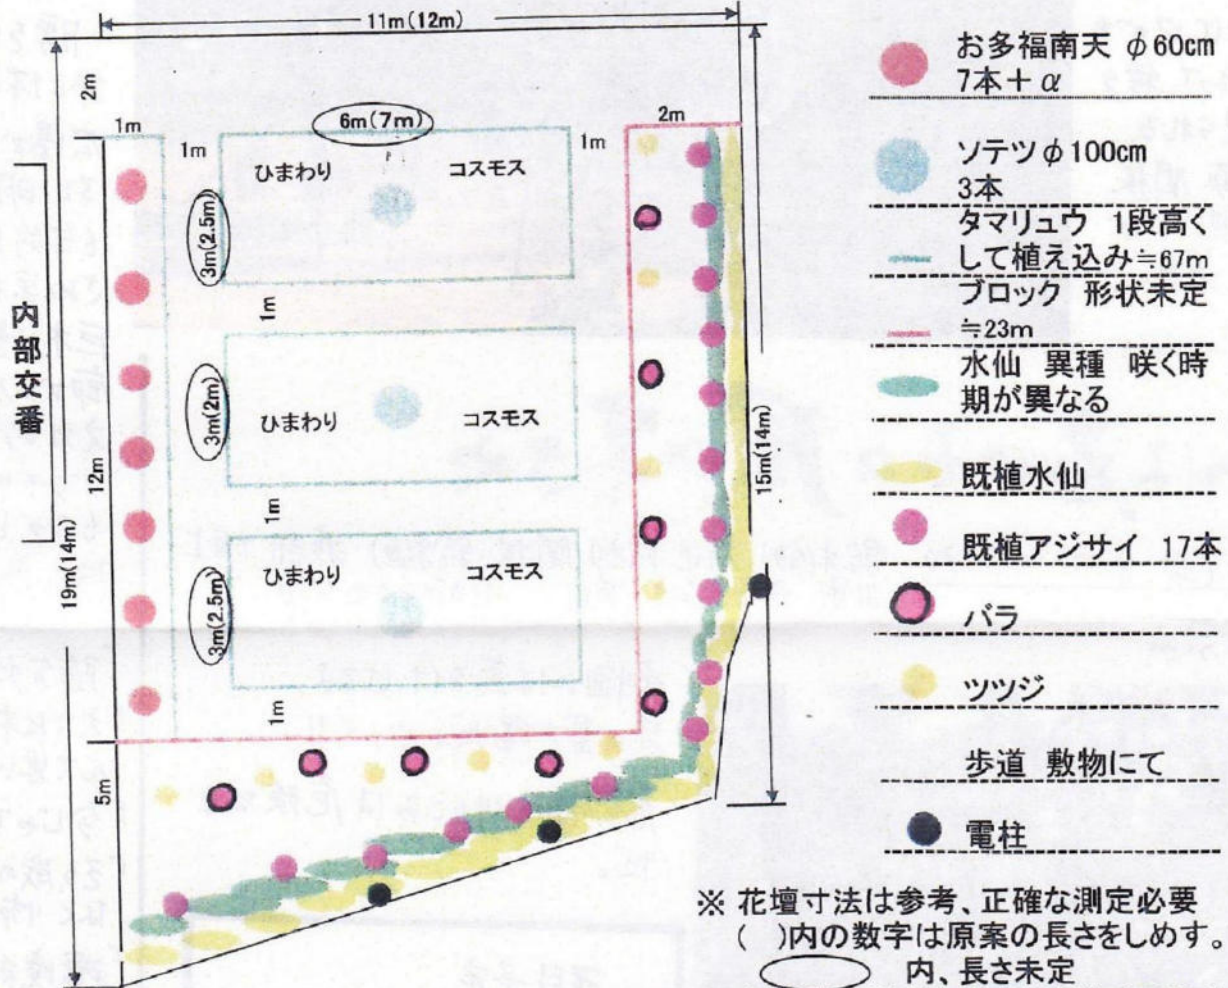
11m(12m)

2m

1m

1m

6m(7m)

1m

2m

ひまわり

コスモス

3m(2.5m)

1m

内部交番

ひまわり

コスモス

3m(2m)

12m

19m(14m)

1m

ひまわり

コスモス

3m(2.5m)

1m

15m(14m)

5m

お多福南天 $\phi$60cm 7本+$\alpha$

ソテツ$\phi$100cm 3本

タマリュウ 1段高くして植え込み≒67m

ブロック 形状未定 ≒23m

水仙 異種 咲く時期が異なる

既植水仙

既植アジサイ 17本

バラ

ツツジ

歩道 敷物にて

電柱

※ 花壇寸法は参考、正確な測定必要
( )内の数字は原案の長さをしめす。
内、長さ未定